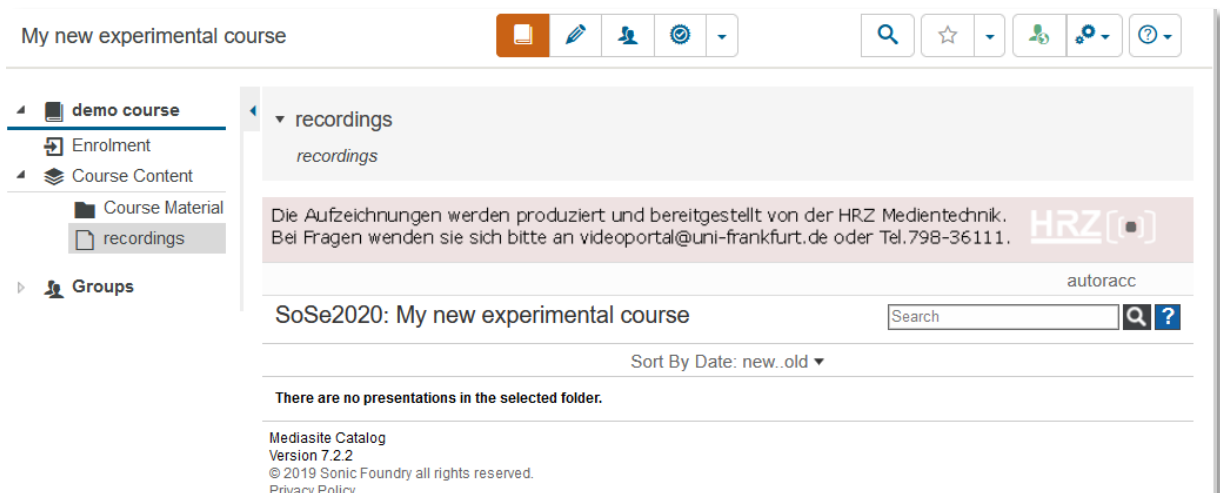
My new experimental course

demo course
Enrolment
Course Content
Course Material
recordings
Groups

recordings
recordings

Die Aufzeichnungen werden produziert und bereitgestellt von der HRZ Medientechnik. Bei Fragen wenden sie sich bitte an videoportal@uni-frankfurt.de oder Tel.798-36111.

HRZ

autoracc

SoSe2020: My new experimental course

Search

?

Sort By Date: new..old ▾

There are no presentations in the selected folder.

Mediasite Catalog
Version 7.2.2
© 2019 Sonic Foundry all rights reserved.
Privacy Policy